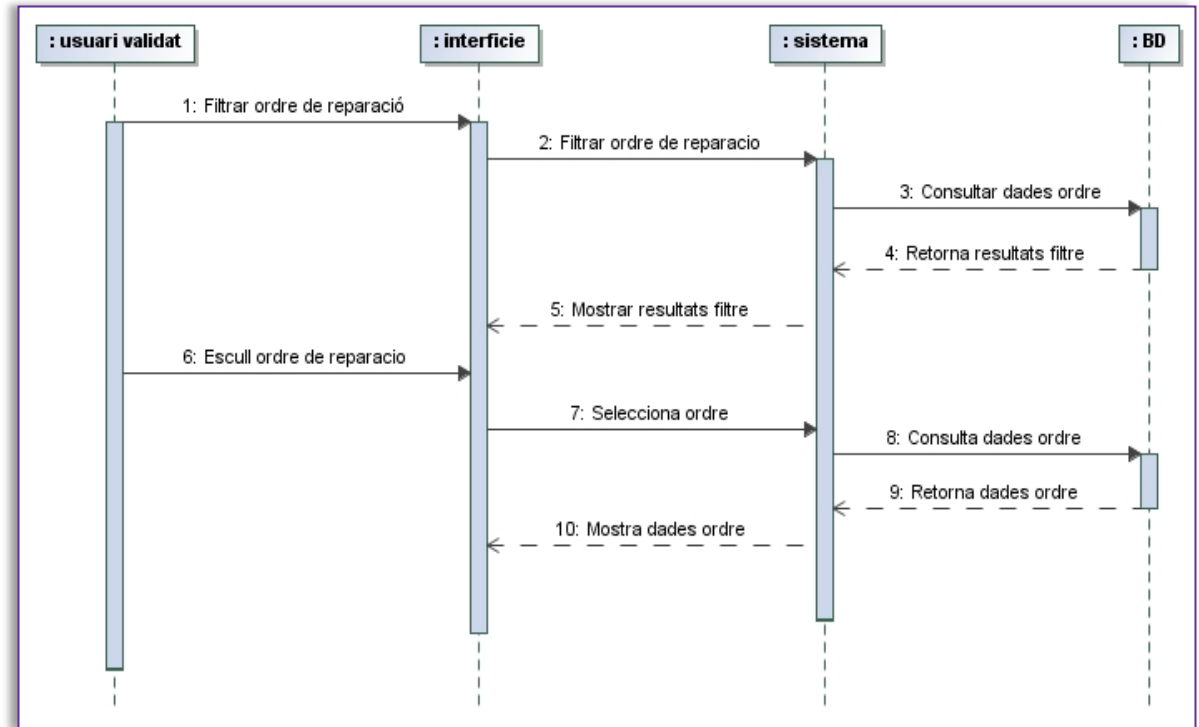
: usuari validat

: interficie

: sistema

: BD

1: Filtrar ordre de reparació

2: Filtrar ordre de reparacio

3: Consultar dades ordre

4: Retorna resultats filtre

5: Mostrar resultats filtre

6: Escull ordre de reparacio

7: Selecciona ordre

8: Consulta dades ordre

9: Retorna dades ordre

10: Mostra dades ordre